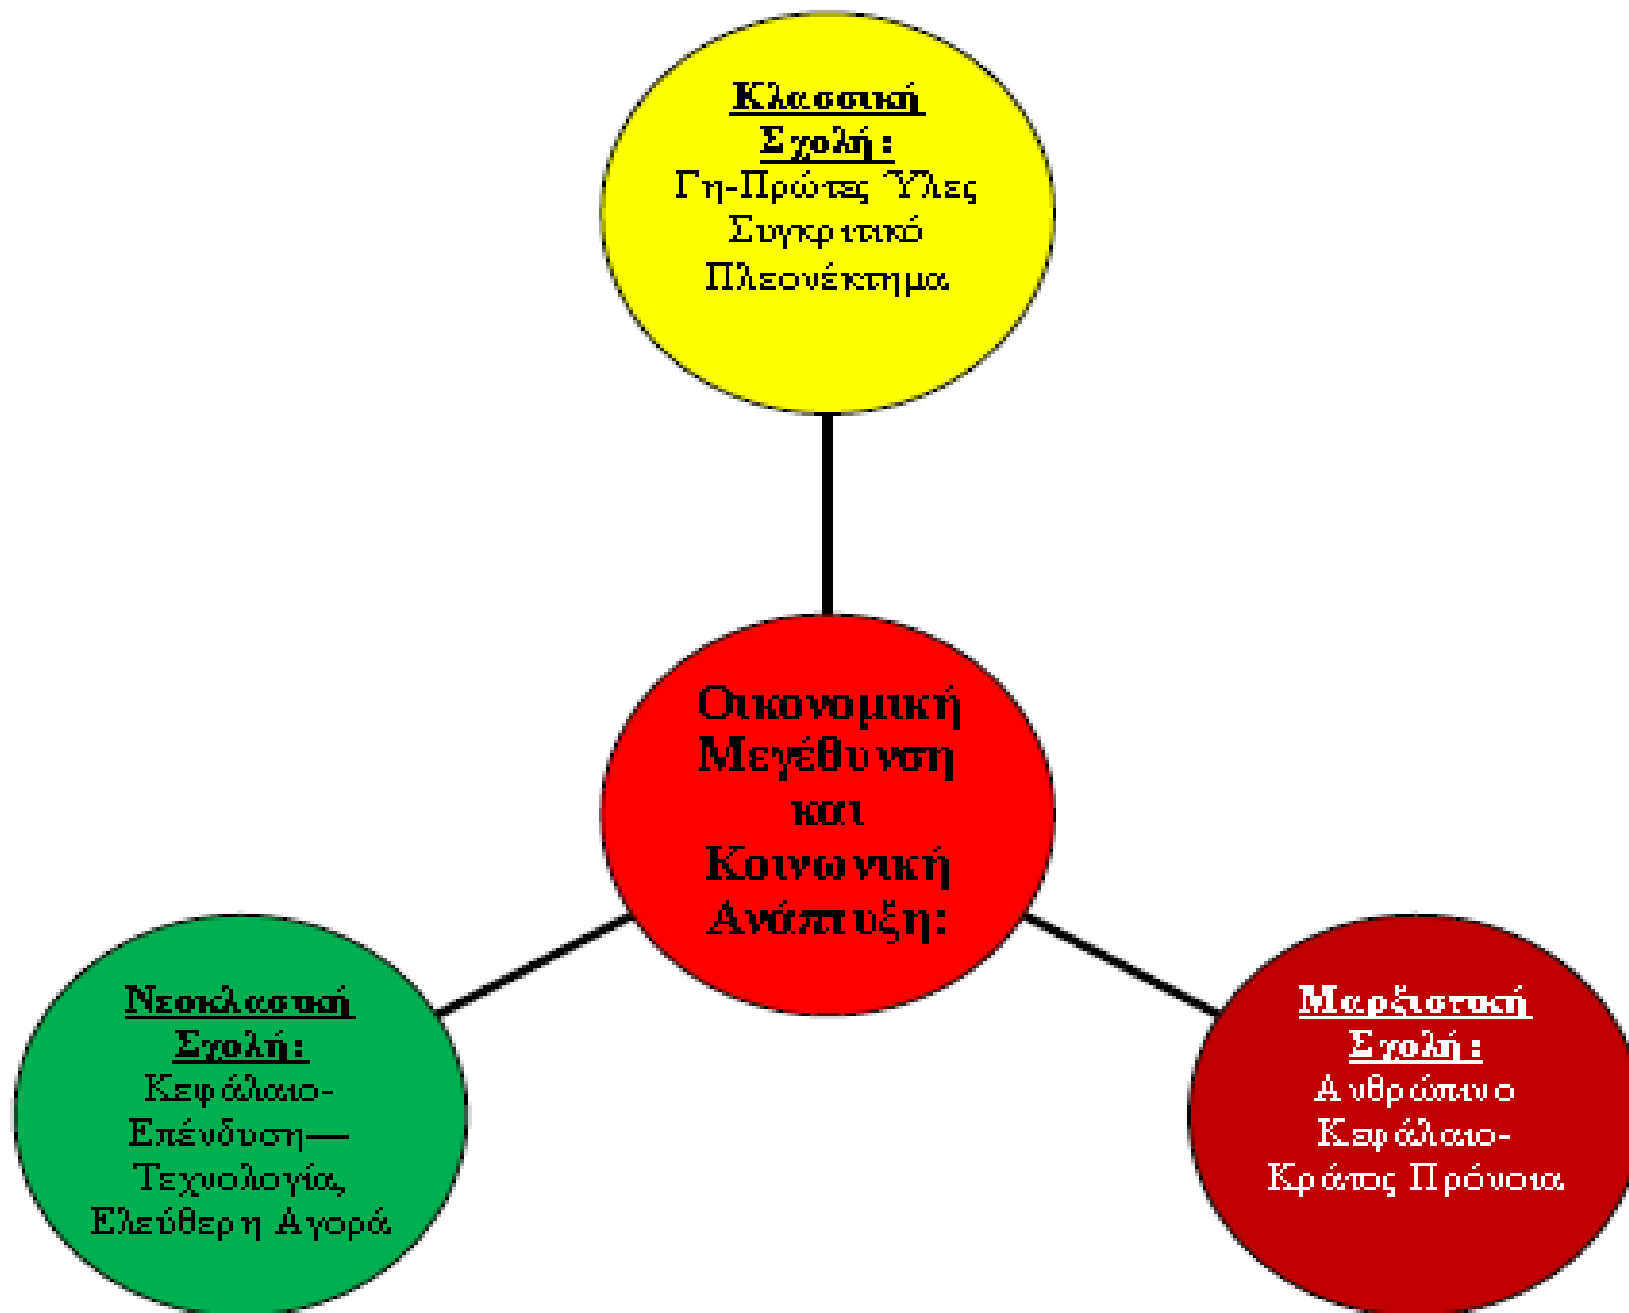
Κλασσική Σχολή:
Γη-Πρώτες Ύλες
Συγκριτικό
Πλεονέκτημα

Οικονομική
Μεγέθυνση
και
Κοινωνική
Ανάπτυξη:

Νεοκλασσική Σχολή:
Κεφάλαιο-
Επένδυση—
Τεχνολογία,
Ελεύθερη Αγορά

Μαρξιστική Σχολή:
Ανθρώπινο
Κεφάλαιο-
Κράτος Πρόνοια